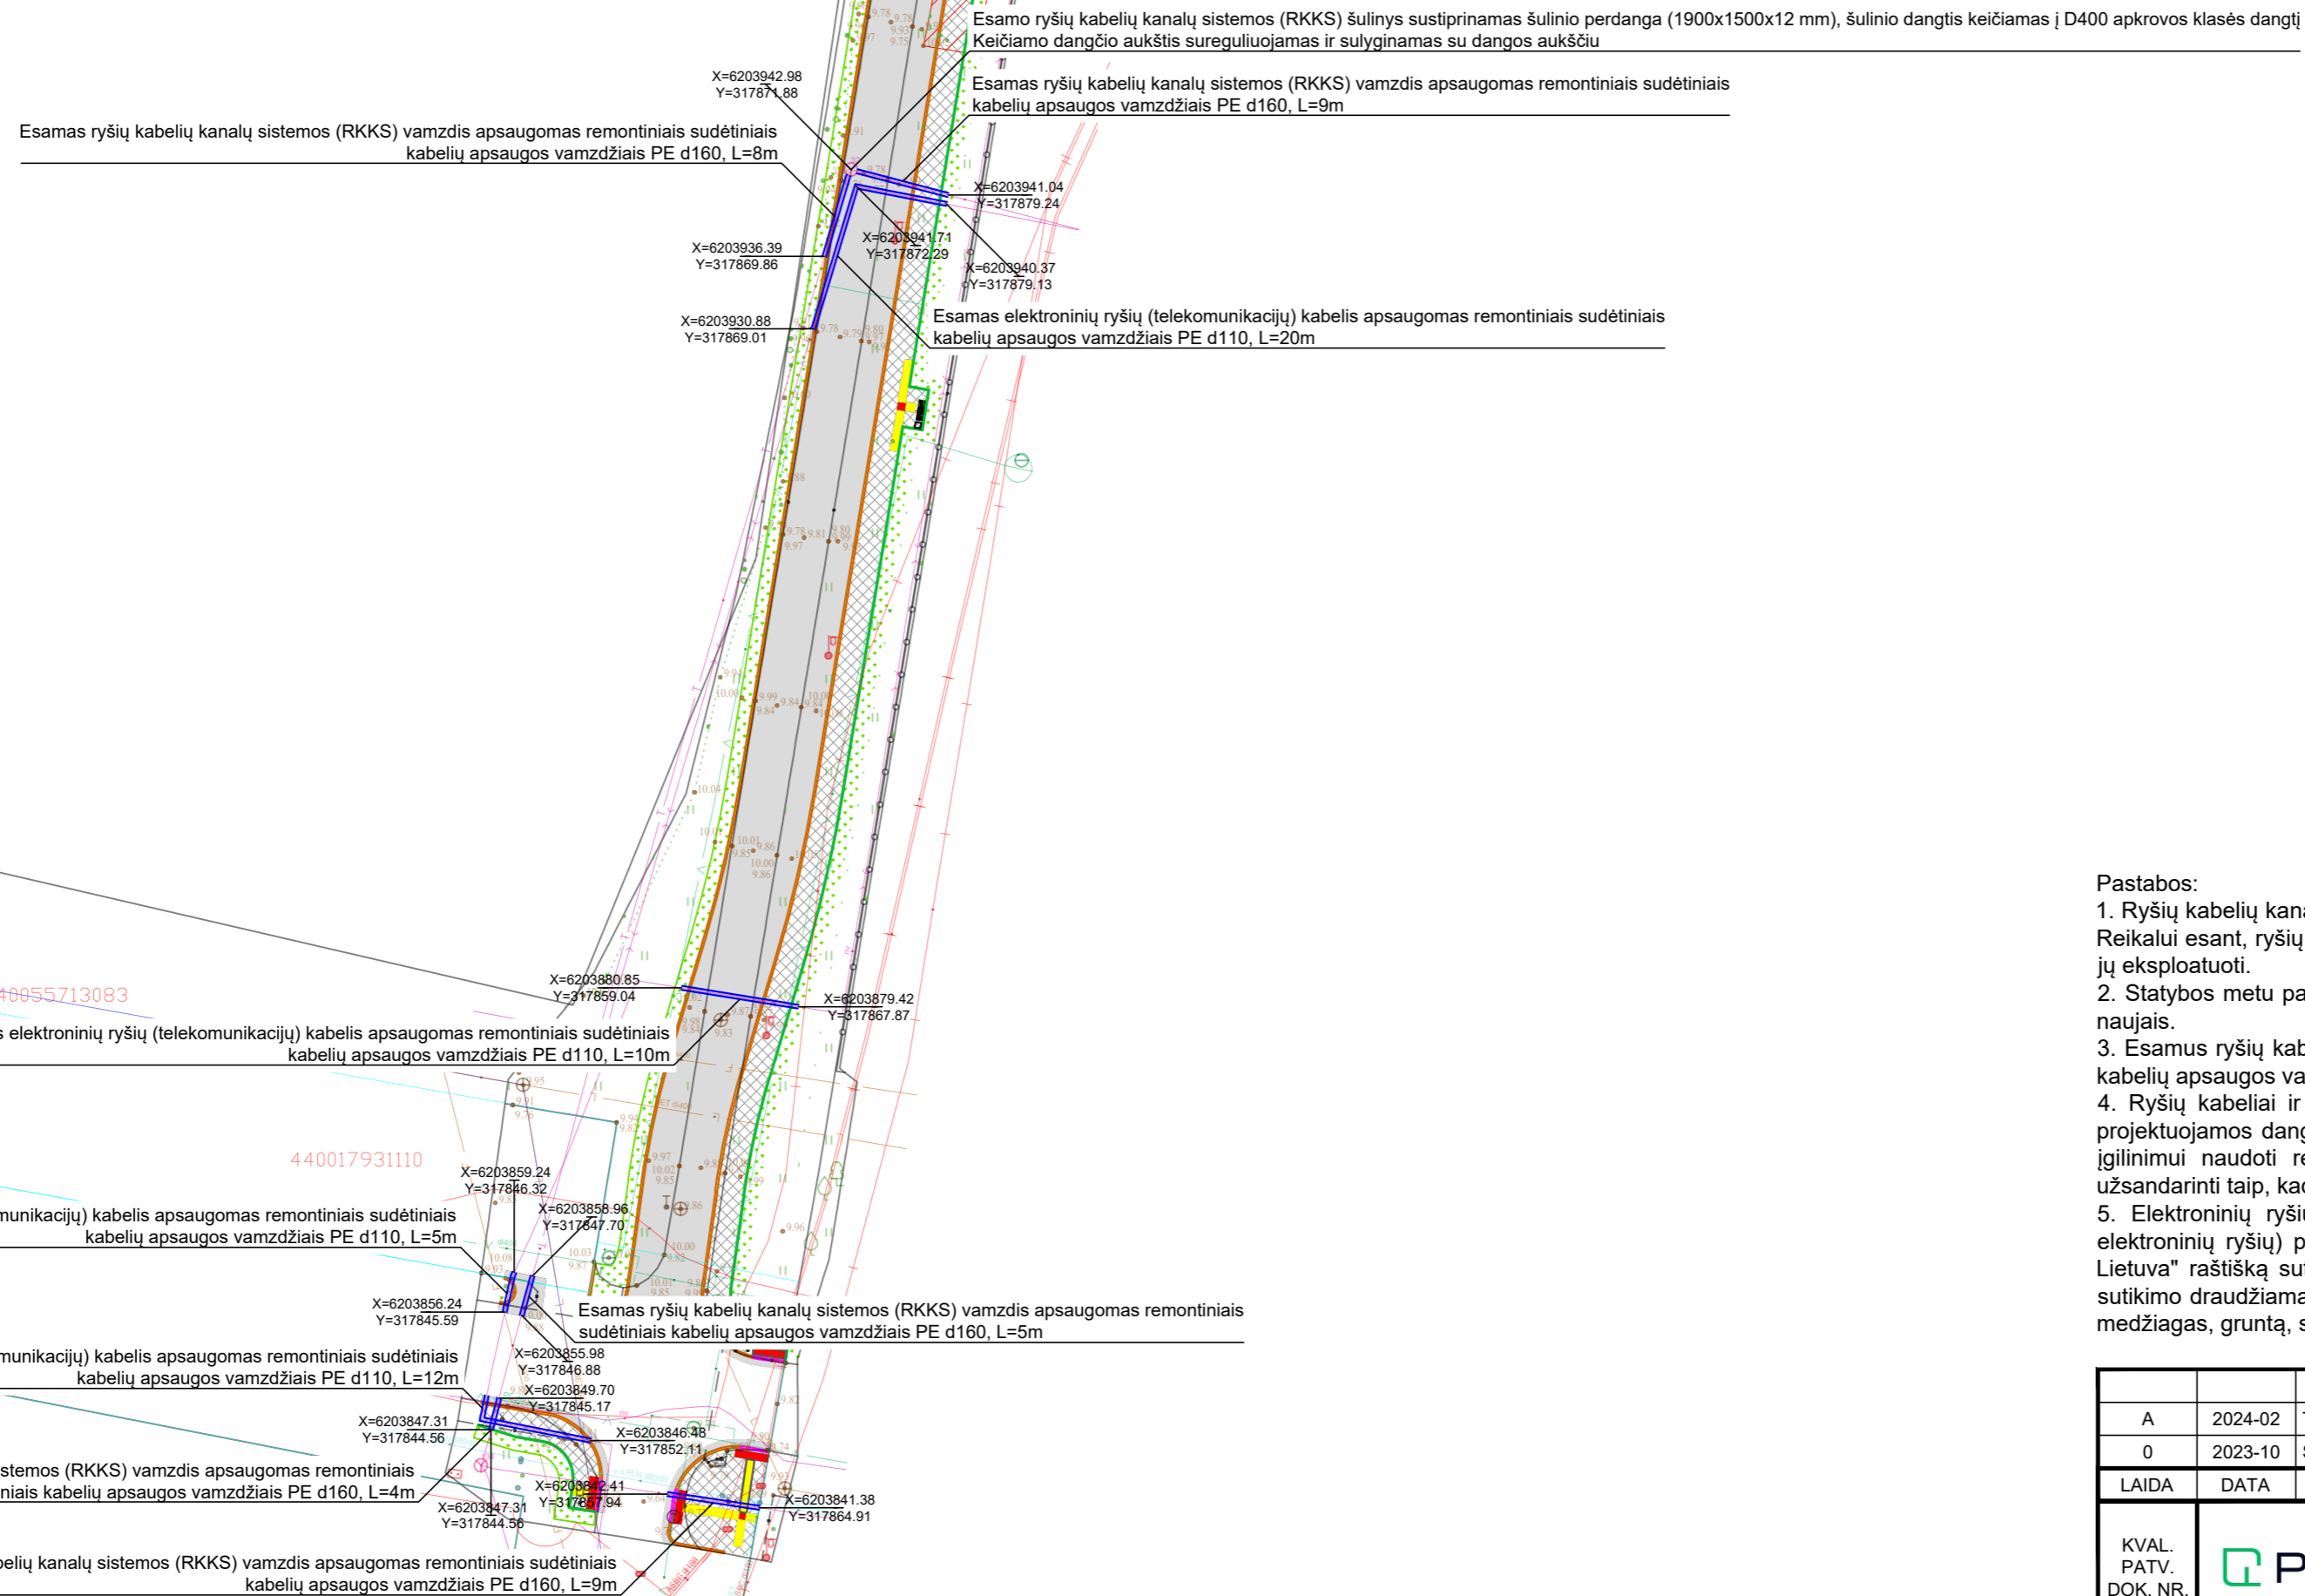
Esamo ryšių kabelių kanalų sistemos (RKKS) šulinys sustiprinamas šulinio perdanga (1900x1500x12 mm), šulinio dangtis keičiamas į D400 apkrovos klasės dangtį
Keičiamo dangčio aukštis sureguliuojamas ir sulyginamas su dangos aukščiu

X=6203942.98
Y=317871.88

Esamas ryšių kabelių kanalų sistemos (RKKS) vamzdis apsaugomas remontiniais sudėtiniais kabelių apsaugos vamzdžiais PE d160, L=9m

Esamas ryšių kabelių kanalų sistemos (RKKS) vamzdis apsaugomas remontiniais sudėtiniais kabelių apsaugos vamzdžiais PE d160, L=8m

X=6203941.04
Y=317879.24

X=6203936.39
Y=317869.86

X=6203941.71
Y=317872.29

X=6203940.37
Y=317879.13

X=6203930.88
Y=317869.01

Esamas elektroninių ryšių (telekomunikacijų) kabelis apsaugomas remontiniais sudėtiniais kabelių apsaugos vamzdžiais PE d110, L=20m

40055713083

X=6203880.85
Y=317859.04

X=6203879.42
Y=317867.87

s elektroninių ryšių (telekomunikacijų) kabelis apsaugomas remontiniais sudėtiniais kabelių apsaugos vamzdžiais PE d110, L=10m

440017931110

X=6203859.24
Y=317846.32

munikacijų) kabelis apsaugomas remontiniais sudėtiniais kabelių apsaugos vamzdžiais PE d110, L=5m

X=6203858.96
Y=317847.70

X=6203856.24
Y=317845.59

Esamas ryšių kabelių kanalų sistemos (RKKS) vamzdis apsaugomas remontiniais sudėtiniais kabelių apsaugos vamzdžiais PE d160, L=5m

munikacijų) kabelis apsaugomas remontiniais sudėtiniais kabelių apsaugos vamzdžiais PE d110, L=12m

X=6203855.98
Y=317846.88

X=6203849.70
Y=317845.17

X=6203847.31
Y=317844.56

X=6203846.48
Y=317852.11

stemos (RKKS) vamzdis apsaugomas remontiniais
iniais kabelių apsaugos vamzdžiais PE d160, L=4m

X=6203842.41
Y=317857.94

X=6203847.31
Y=317844.56

X=6203841.38
Y=317864.91

belių kanalų sistemos (RKKS) vamzdis apsaugomas remontiniais sudėtiniais kabelių apsaugos vamzdžiais PE d160, L=9m

Pastabos:
1. Ryšių kabelių kan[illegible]
Reikalui esant, ryšių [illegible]
jų eksploatuoti.
2. Statybos metu pa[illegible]
naujais.
3. Esamus ryšių kab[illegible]
kabelių apsaugos va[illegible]
4. Ryšių kabeliai ir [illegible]
projektuojamos dang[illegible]
įgilinimui naudoti re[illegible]
užsandarinti taip, kad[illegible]
5. Elektroninių ryši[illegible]
elektroninių ryšių) p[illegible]
Lietuva" raštišką su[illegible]
sutikimo draudžiama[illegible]
medžiagas, gruntą, s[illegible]

| | |
|---|---|
| A | 2024-02 |
| 0 | 2023-10 |
| LAIDA | DATA |

KVAL.
PATV.
DOK. NR.